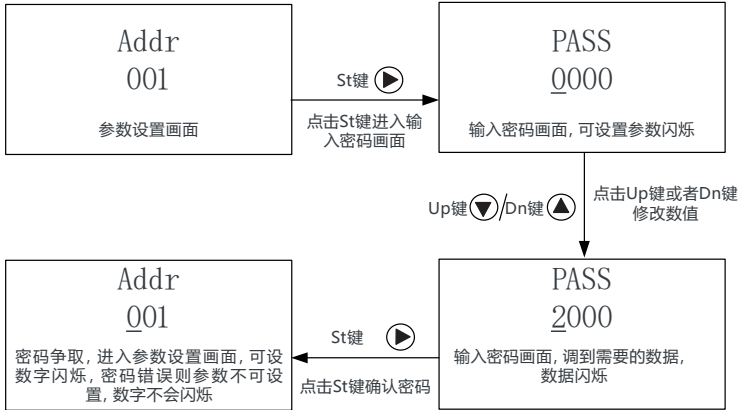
Addr
001
参数设置画面

St键

点击St键进入输入密码画面

PASS
0000
输入密码画面，可设置参数闪烁

Up键 / Dn键

点击Up键或者Dn键修改数值

PASS
2000
输入密码画面，调到需要的数据，数据闪烁

St键

点击St键确认密码

Addr
001
密码争取，进入参数设置画面，可设数字闪烁，密码错误则参数不可设置，数字不会闪烁